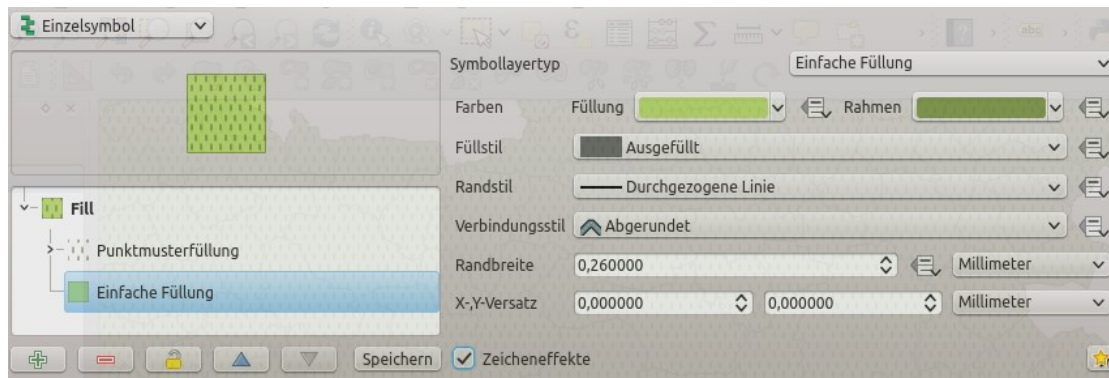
Einzelsymbol

Fill
Punktmusterfüllung
Einfache Füllung

Speichern

Symbollayertyp | Einfache Füllung
Farben | Füllung | Rahmen
Füllstil | Ausgefüllt
Randstil | Durchgezogene Linie
Verbindungsstil | Abgerundet
Randbreite | 0,260000 | Millimeter
X-,Y-Versatz | 0,000000 | 0,000000 | Millimeter

Zeicheneffekte